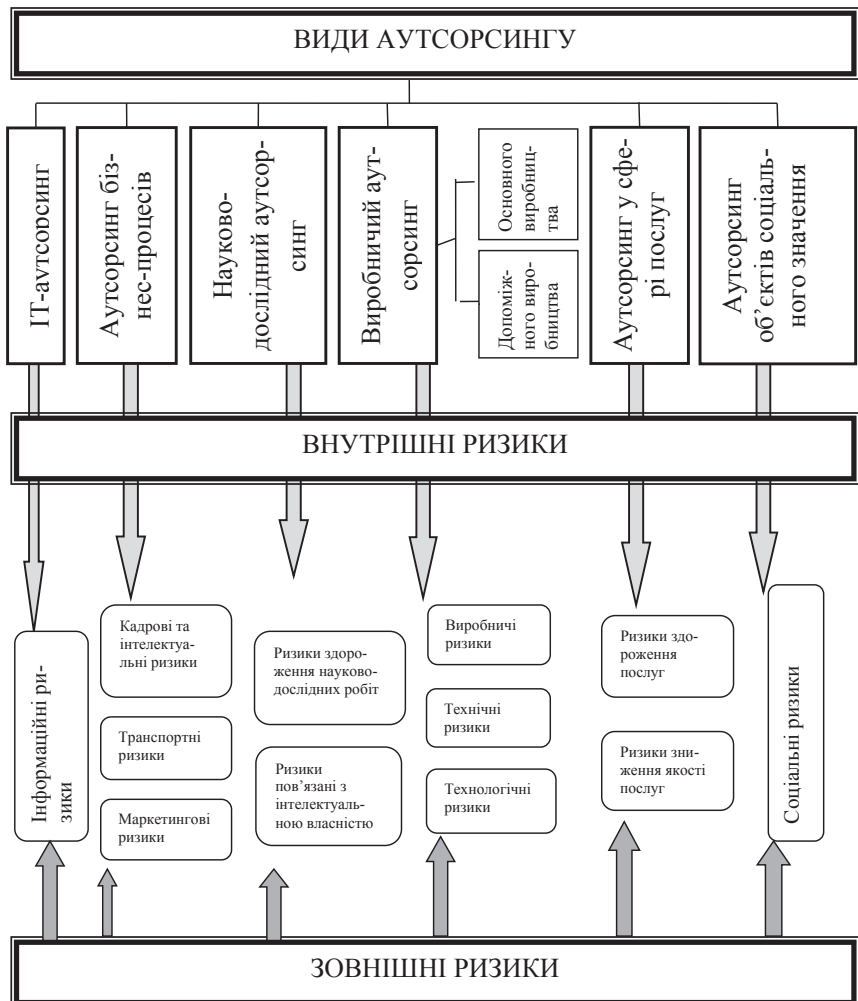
ВИДИ АУТСОРСИНГУ

ІТ-аутсорсинг

Аутсорсинг бізнес-процесів

Науково-дослідний аутсорсинг

Виробничий аутсорсинг

Основного виробництва

Допоміжного виробництва

Аутсорсинг у сфері послуг

Аутсорсинг об'єктів соціального значення

ВНУТРІШНІ РИЗИКИ

Інформаційні ризики

Кадрові та інтелектуальні ризики

Транспортні ризики

Маркетингові ризики

Ризики здороження науково-дослідних робіт

Ризики пов'язані з інтелектуальною власністю

Виробничі ризики

Технічні ризики

Технологічні ризики

Ризики здороження послуг

Ризики зниження якості послуг

Соціальні ризики

ЗОВНІШНІ РИЗИКИ